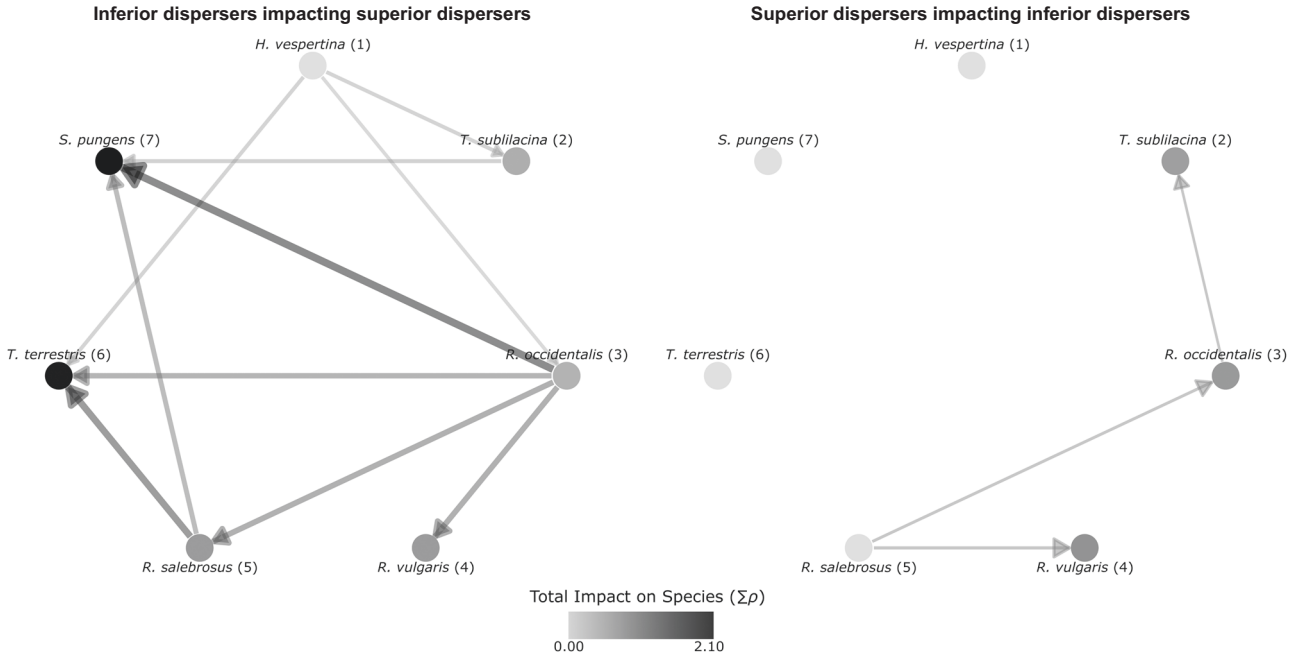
Inferior dispersers impacting superior dispersers

H. vespertina (1)

S. pungens (7)

T. sublilacina (2)

T. terrestris (6)

R. occidentalis (3)

R. salebrosus (5)

R. vulgaris (4)

Superior dispersers impacting inferior dispersers

H. vespertina (1)

S. pungens (7)

T. sublilacina (2)

T. terrestris (6)

R. occidentalis (3)

R. salebrosus (5)

R. vulgaris (4)

Total Impact on Species ($\Sigma\rho$)

0.00

2.10